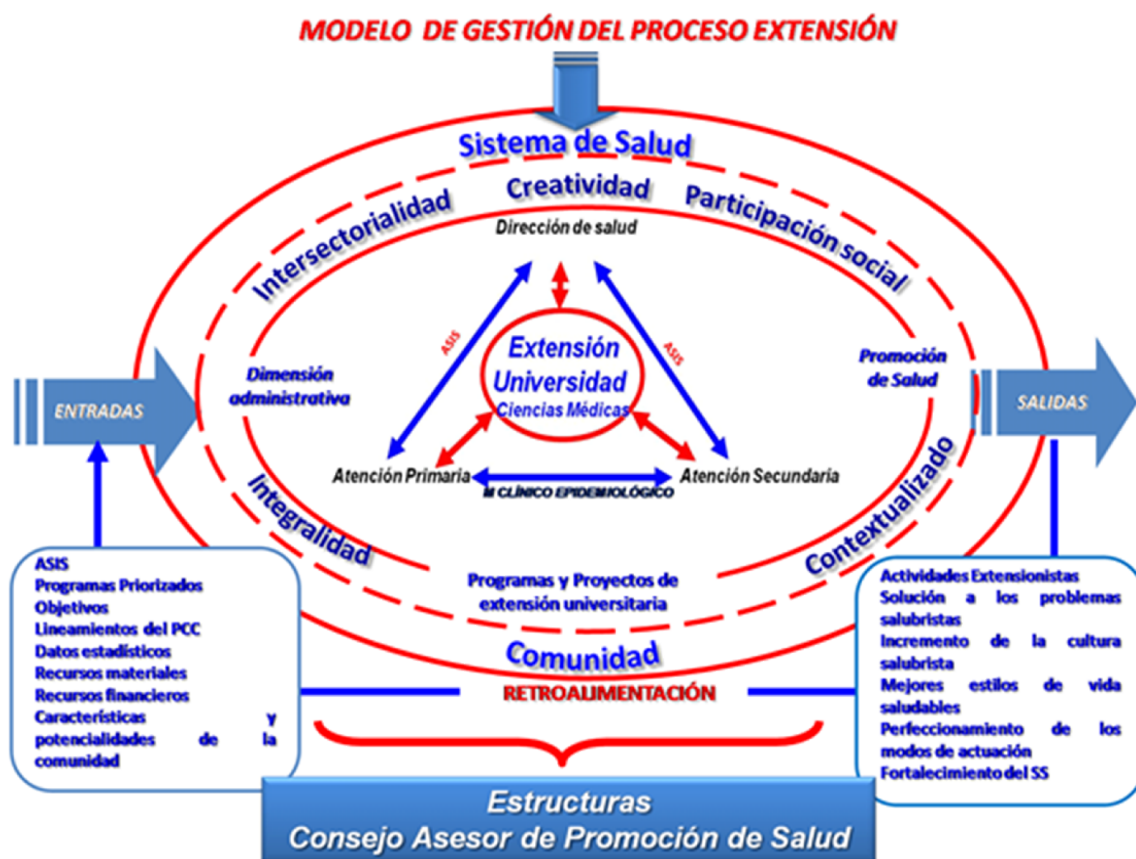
MODELO DE GESTIÓN DEL PROCESO EXTENSIÓN

Sistema de Salud

Intersectorialidad

Creatividad

Participación social

Dirección de salud

ASIS

ASIS

Extensión Universidad Ciencias Médicas

Dimensión administrativa

Promoción de Salud

ENTRADAS

SALIDAS

Atención Primaria

Atención Secundaria

M CLÍNICO EPIDEMIOLÓGICO

Integralidad

Contextualizado

Programas y Proyectos de extensión universitaria

Comunidad

RETROALIMENTACIÓN

ASIS
Programas Priorizados
Objetivos
Lineamientos del PCC
Datos estadísticos
Recursos materiales
Recursos financieros
Características y potencialidades de la comunidad

Actividades Extensionistas
Solución a los problemas salubristas
Incremento de la cultura salubrista
Mejores estilos de vida saludables
Perfeccionamiento de los modos de actuación
Fortalecimiento del SS

Estructuras
Consejo Asesor de Promoción de Salud